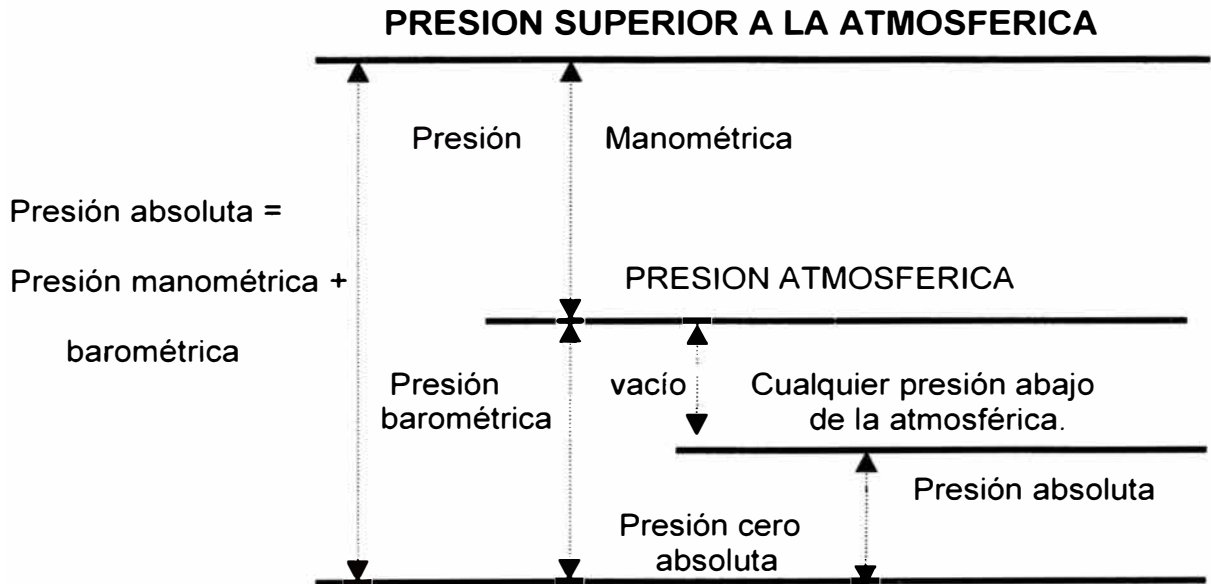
PRESION SUPERIOR A LA ATMOSFERICA

Presión

Manométrica

Presión absoluta =

Presión manométrica +

barométrica

PRESION ATMOSFERICA

Presión barométrica

vacío

Cualquier presión abajo de la atmosférica.

Presión absoluta

Presión cero absoluta